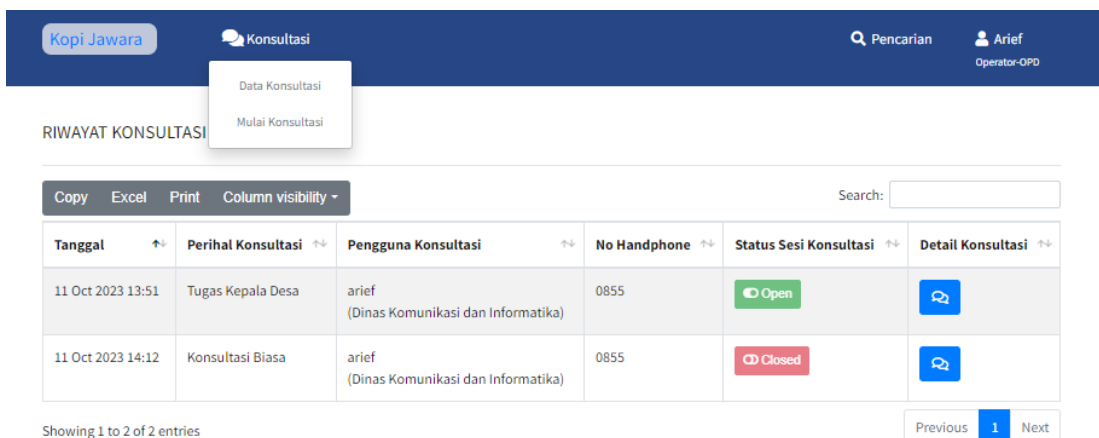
Kopi Jawara
Konsultasi
Data Konsultasi
Mulai Konsultasi
Pencarian
Arief
Operator-OPD

RIWAYAT KONSULTASI

Copy Excel Print Column visibility

Search:

| Tanggal | Perihal Konsultasi | Pengguna Konsultasi | No Handphone | Status Sesi Konsultasi | Detail Konsultasi |
|---|---|---|---|---|---|
| 11 Oct 2023 13:51 | Tugas Kepala Desa | arief (Dinas Komunikasi dan Informatika) | 0855 | Open | |
| 11 Oct 2023 14:12 | Konsultasi Biasa | arief (Dinas Komunikasi dan Informatika) | 0855 | Closed | |

Showing 1 to 2 of 2 entries

Previous 1 Next